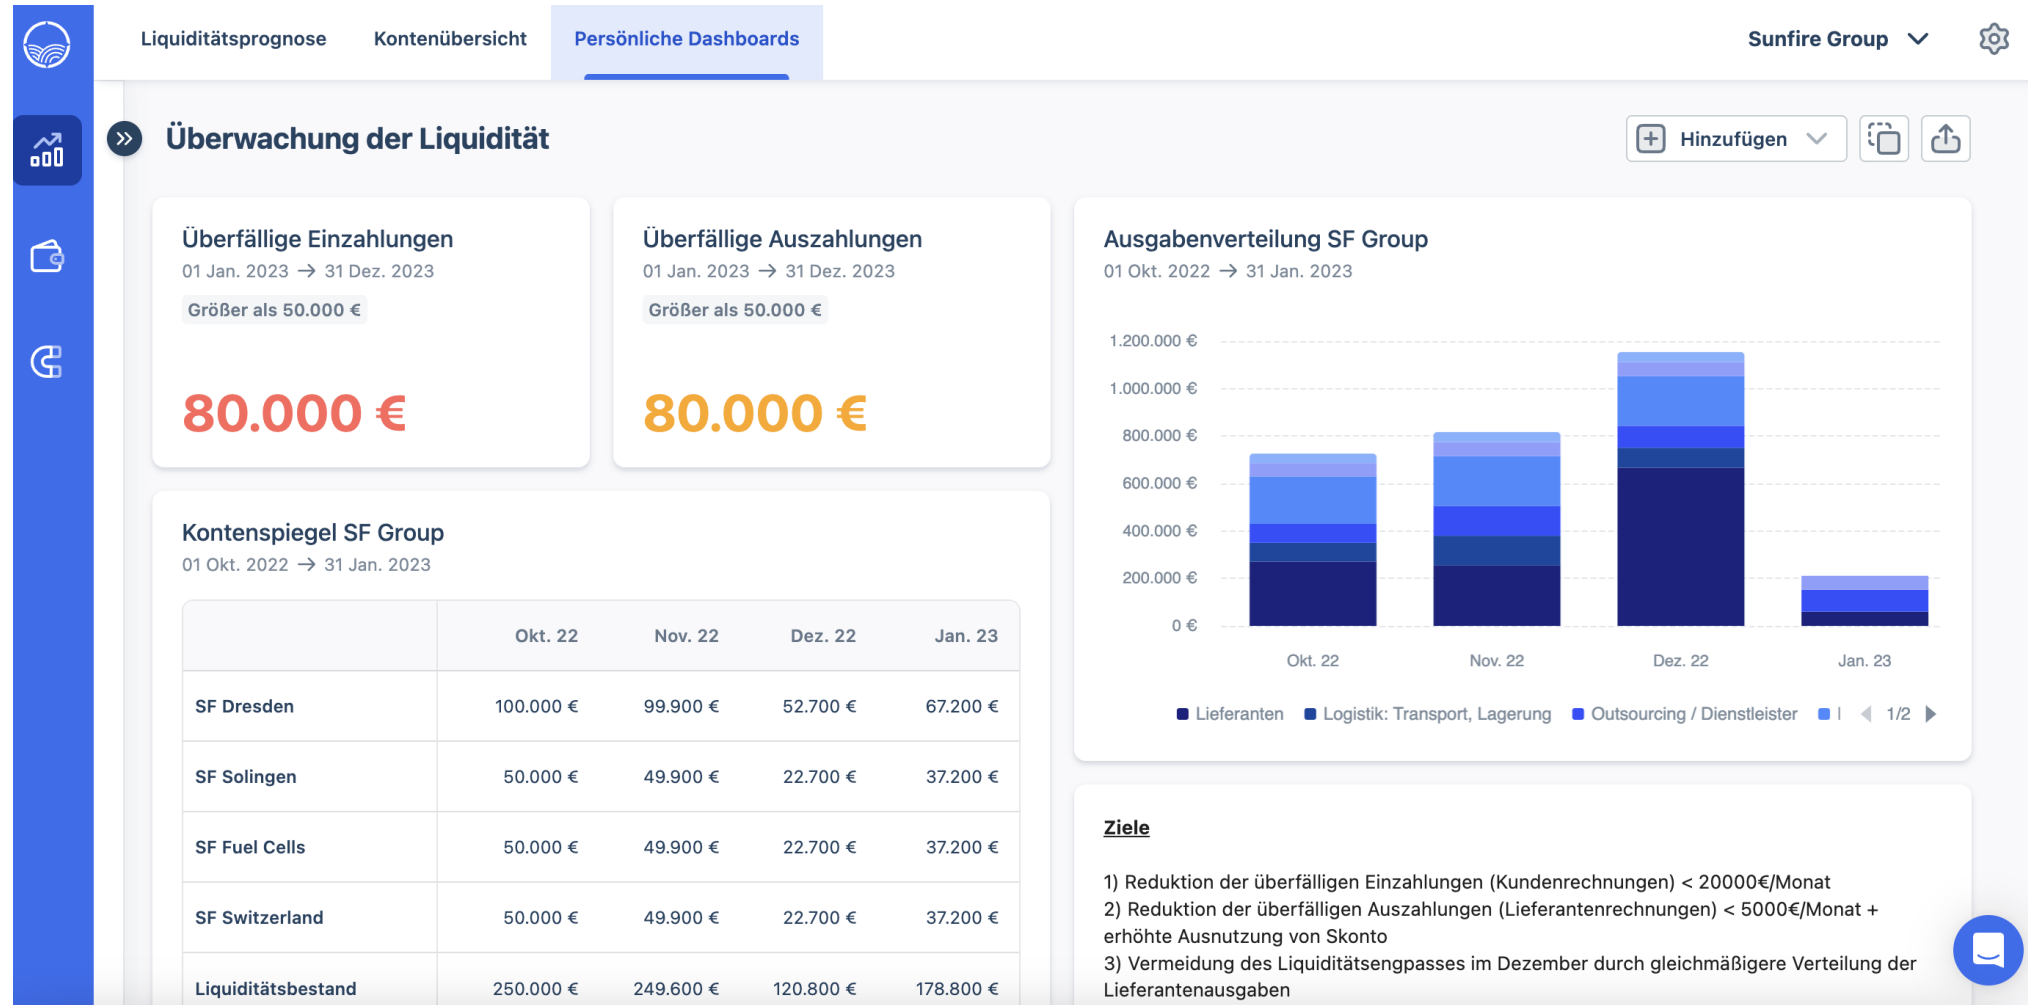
Liquiditätsprognose Kontenübersicht Persönliche Dashboards

Sunfire Group

Überwachung der Liquidität

Hinzufügen

Überfällige Einzahlungen
01 Jan. 2023 → 31 Dez. 2023
Größer als 50.000 €
80.000 €

Überfällige Auszahlungen
01 Jan. 2023 → 31 Dez. 2023
Größer als 50.000 €
80.000 €

Ausgabenverteilung SF Group
01 Okt. 2022 → 31 Jan. 2023

1.200.000 €
1.000.000 €
800.000 €
600.000 €
400.000 €
200.000 €
0 €

Okt. 22 Nov. 22 Dez. 22 Jan. 23

Lieferanten Logistik: Transport, Lagerung Outsourcing / Dienstleister l 1/2

Kontenspiegel SF Group
01 Okt. 2022 → 31 Jan. 2023

| | Okt. 22 | Nov. 22 | Dez. 22 | Jan. 23 |
|---|---|---|---|---|
| SF Dresden | 100.000 € | 99.900 € | 52.700 € | 67.200 € |
| SF Solingen | 50.000 € | 49.900 € | 22.700 € | 37.200 € |
| SF Fuel Cells | 50.000 € | 49.900 € | 22.700 € | 37.200 € |
| SF Switzerland | 50.000 € | 49.900 € | 22.700 € | 37.200 € |
| Liquiditätsbestand | 250.000 € | 249.600 € | 120.800 € | 178.800 € |

Ziele

1) Reduktion der überfälligen Einzahlungen (Kundenrechnungen) < 20000€/Monat
2) Reduktion der überfälligen Auszahlungen (Lieferantenrechnungen) < 5000€/Monat + erhöhte Ausnutzung von Skonto
3) Vermeidung des Liquiditätsengpasses im Dezember durch gleichmäßigere Verteilung der Lieferantenausgaben